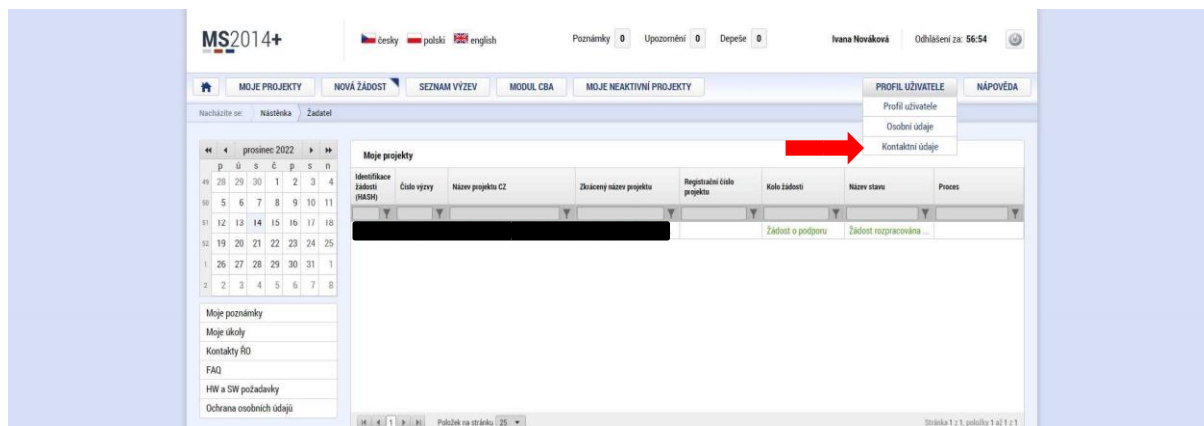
MS2014+

česky polski english

Poznámky 0 Upozornění 0 Depeše 0

Ivana Nováková Odhlášení za: 56:54

MOJE PROJEKTY NOVÁ ŽÁDOST SEZNAM VÝZEV MODUL CBA MOJE NEAKTIVNÍ PROJEKTY PROFIL UŽIVATELE NÁPOVĚDA

Profil uživatele
Osobní údaje
Kontaktní údaje

Nacházíte se: Nástěnka Žadatel

prosinec 2022

| | p | ú | s | č | p | s | n |
|---|---|---|---|---|---|---|---|
| 49 | 28 | 29 | 30 | 1 | 2 | 3 | 4 |
| 50 | 5 | 6 | 7 | 8 | 9 | 10 | 11 |
| 51 | 12 | 13 | 14 | 15 | 16 | 17 | 18 |
| 52 | 19 | 20 | 21 | 22 | 23 | 24 | 25 |
| 1 | 26 | 27 | 28 | 29 | 30 | 31 | 1 |
| 2 | 2 | 3 | 4 | 5 | 6 | 7 | 8 |

Moje poznámky
Moje úkoly
Kontakty ŘO
FAQ
HW a SW požadavky
Ochrana osobních údajů

Moje projekty

| Identifikace žádosti (HASH) | Číslo výzvy | Název projektu CZ | Zkrácený název projektu | Registrační číslo projektu | Kolo žádosti | Název stavu | Proces |
|---|---|---|---|---|---|---|---|
| | | | | | Žádost o podporu | Žádost rozpracována ... | |

1 Položek na stránku 25

Stránka 1 z 1, položky 1 až 1 z 1